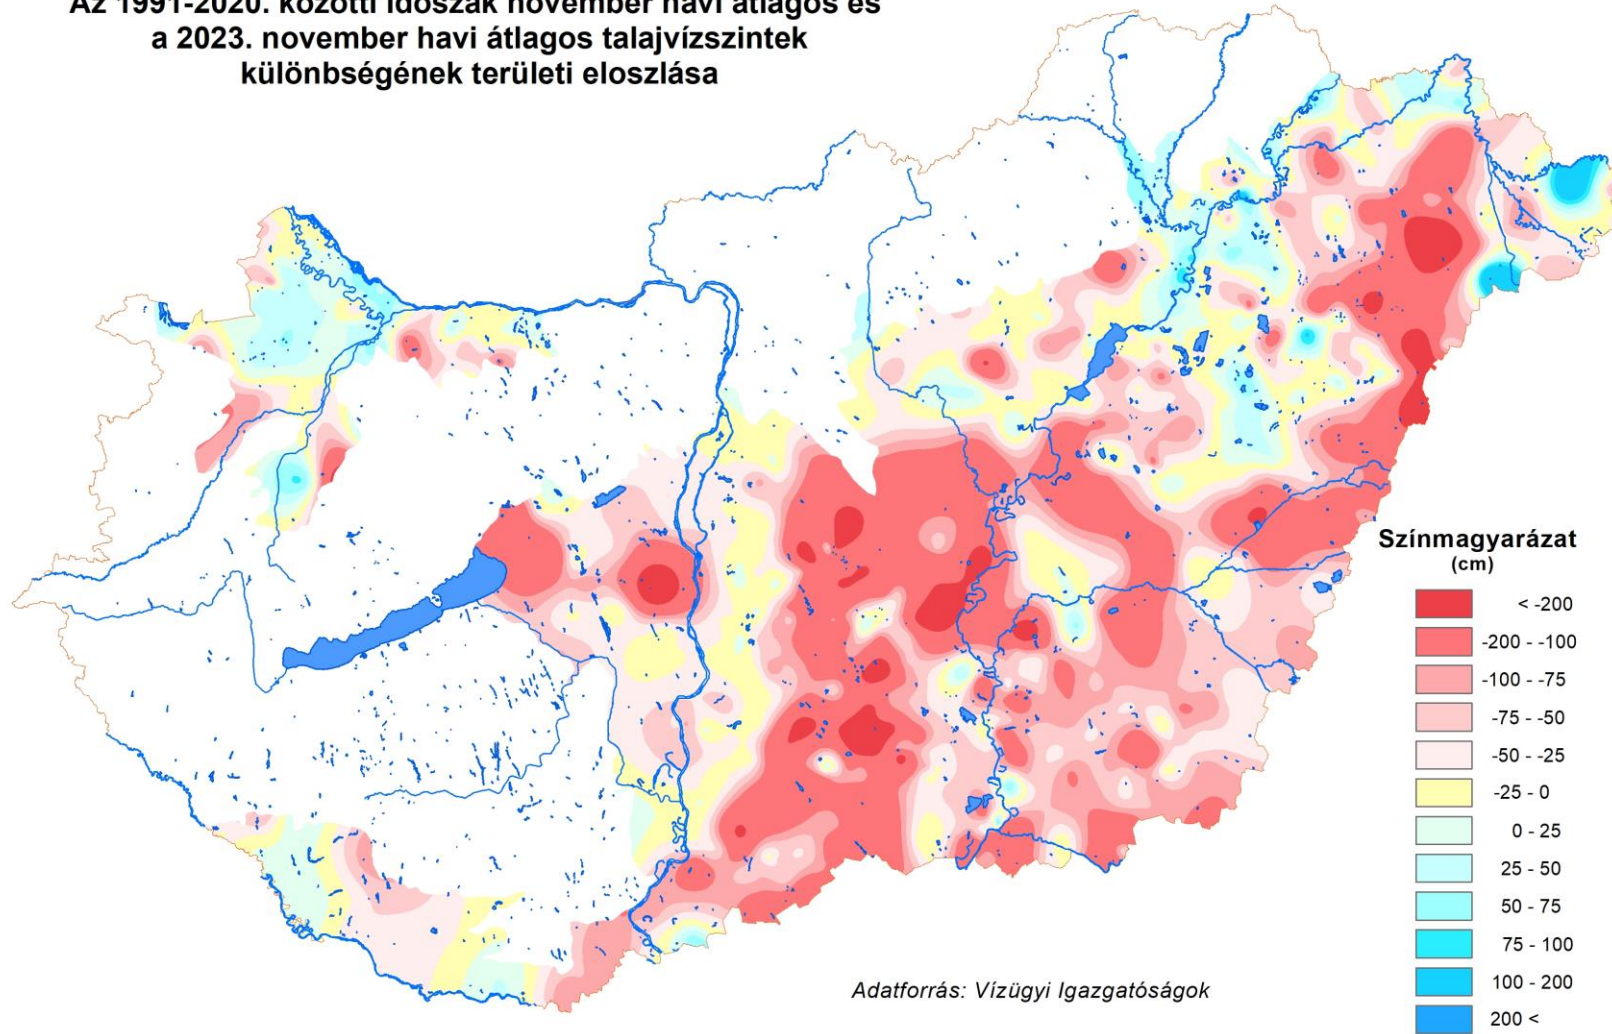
Az 1991-2020. közötti időszak november havi átlagos és a 2023. november havi átlagos talajvízszintek különbségének területi eloszlása

Színmagyarázat
(cm)

< -200
-200 - -100
-100 - -75
-75 - -50
-50 - -25
-25 - 0
0 - 25
25 - 50
50 - 75
75 - 100
100 - 200
200 <

Adatforrás: Vízügyi Igazgatóságok